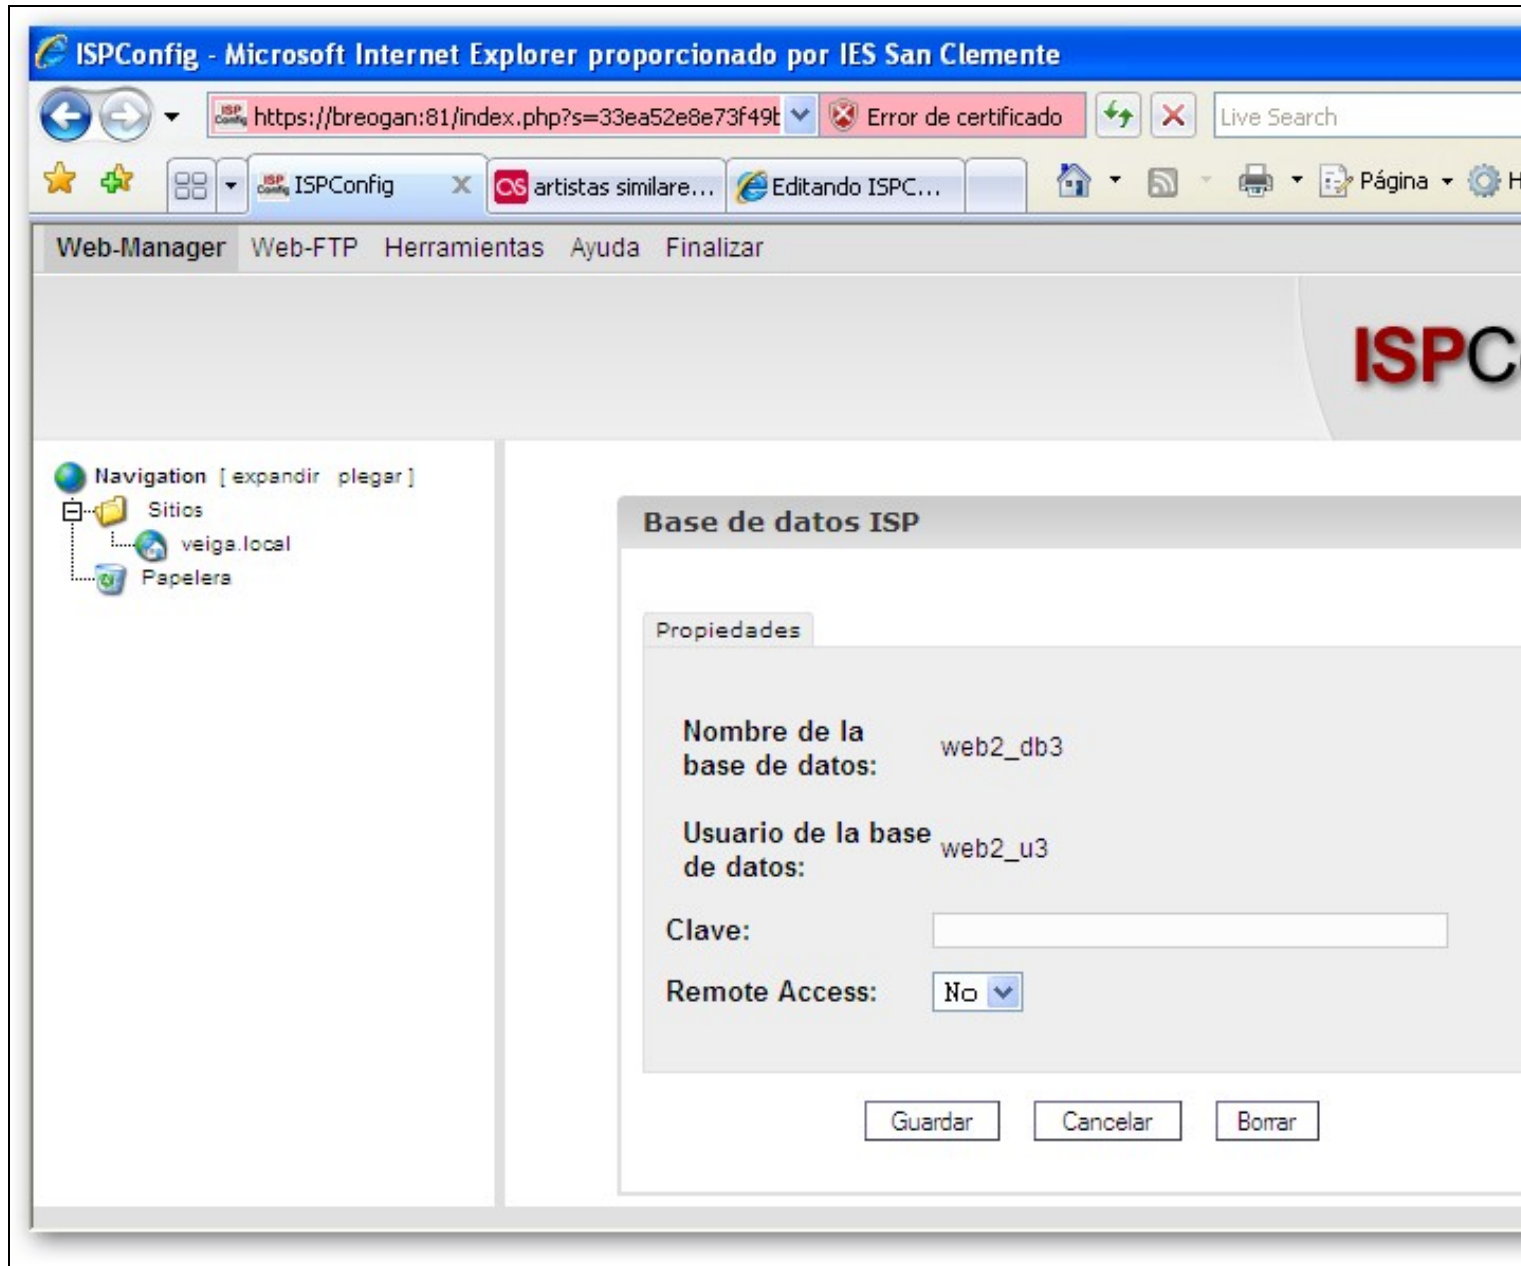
ISPConfig - Microsoft Internet Explorer proporcionado por IES San Clemente

https://breogan:81/index.php?s=33ea52e8e73f49t

Error de certificado

Live Search

ISPConfig

artistas similare...

Editando ISPC...

Página

H

Web-Manager Web-FTP Herramientas Ayuda Finalizar

ISPC

Navigation [ expandir plegar ]

Sitios

veiga.local

Papelera

Base de datos ISP

Propiedades

Nombre de la base de datos: web2_db3

Usuario de la base de datos: web2_u3

Clave:

Remote Access: No

Guardar Cancelar Borrar